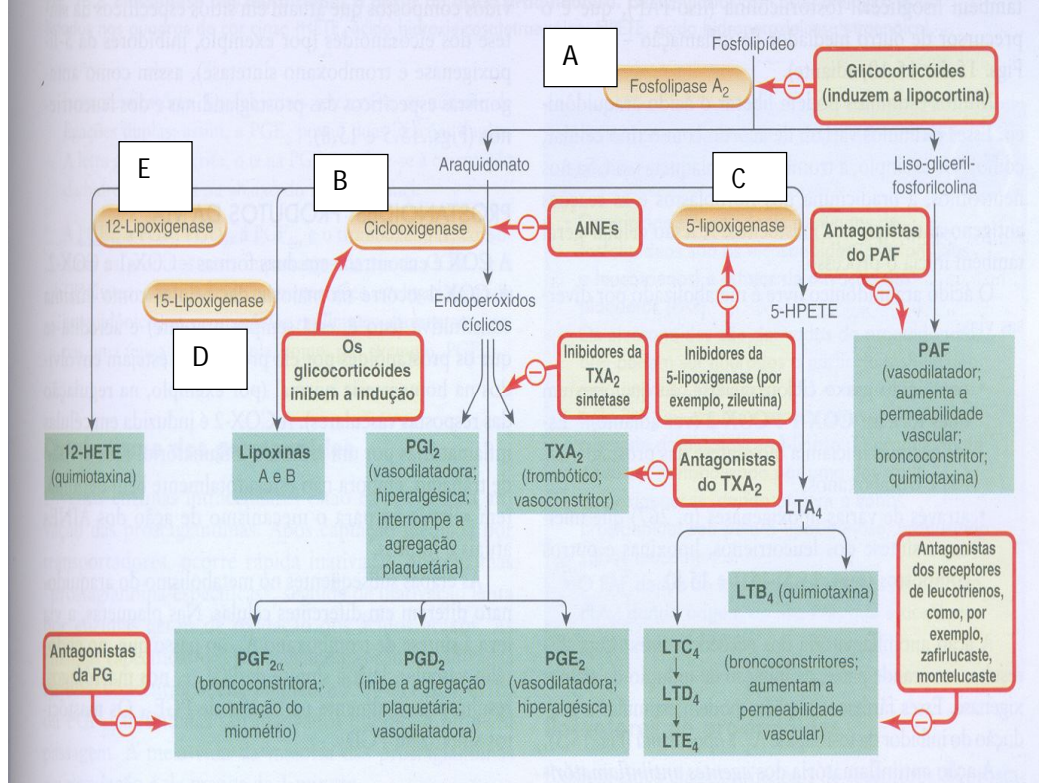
A

Fosfolipídeo

Fosfolipase $A_2$

Glicocorticóides (induzem a lipocortina)

Araquidonato

Liso-gliceril-fosforilcolina

E

B

C

12-Lipoxigenase

Ciclooxigenase

AINEs

5-lipoxigenase

Antagonistas do PAF

15-Lipoxigenase

Endoperóxidos cíclicos

5-HPETE

D

Os glicocorticóides inibem a indução

Inibidores da $TXA_2$ sintetase

Inibidores da 5-lipoxigenase (por exemplo, zileutina)

PAF (vasodilatador; aumenta a permeabilidade vascular; broncoconstritor; quimiotaxina)

12-HETE (quimiotaxina)

Lipoxinas A e B

$PGI_2$ (vasodilatadora; hiperalgésica; interrompe a agregação plaquetária)

$TXA_2$ (trombótico; vasoconstritor)

Antagonistas do $TXA_2$

$LTA_4$

Antagonistas dos receptores de leucotrienos, como, por exemplo, zafirlucaste, montelucaste

$LTB_4$ (quimiotaxina)

Antagonistas da PG

$PGF_{2\alpha}$ (broncoconstritora; contração do miométrio)

$PGD_2$ (inibe a agregação plaquetária; vasodilatadora)

$PGE_2$ (vasodilatadora; hiperalgésica)

$LTC_4$
$LTD_4$
$LTE_4$

(broncoconstritores; aumentam a permeabilidade vascular)